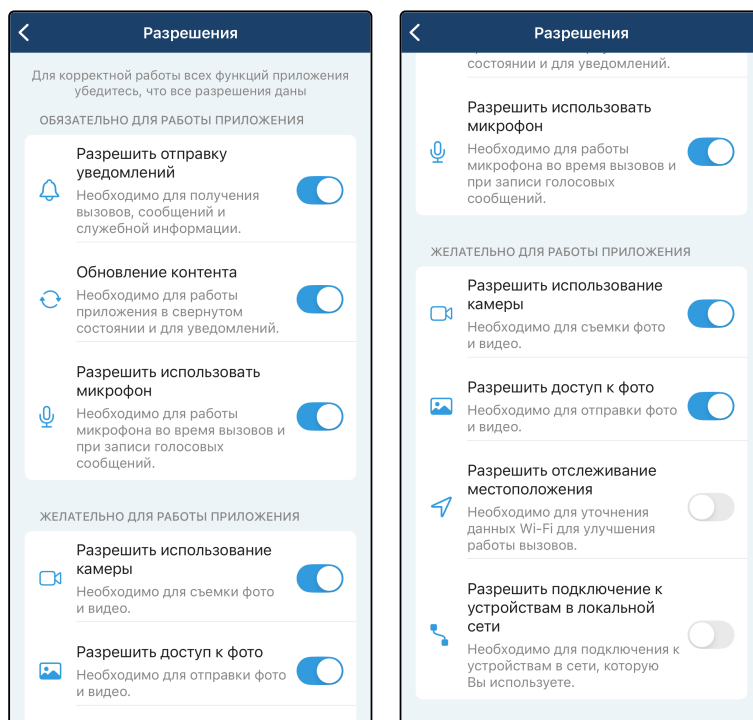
Разрешения

Для корректной работы всех функций приложения убедитесь, что все разрешения даны

ОБЯЗАТЕЛЬНО ДЛЯ РАБОТЫ ПРИЛОЖЕНИЯ

Разрешить отправку уведомлений
Необходимо для получения вызовов, сообщений и служебной информации.

Обновление контента
Необходимо для работы приложения в свернутом состоянии и для уведомлений.

Разрешить использовать микрофон
Необходимо для работы микрофона во время вызовов и при записи голосовых сообщений.

ЖЕЛАТЕЛЬНО ДЛЯ РАБОТЫ ПРИЛОЖЕНИЯ

Разрешить использование камеры
Необходимо для съемки фото и видео.

Разрешить доступ к фото
Необходимо для отправки фото и видео.

Разрешения

состоянии и для уведомлений.

Разрешить использовать микрофон
Необходимо для работы микрофона во время вызовов и при записи голосовых сообщений.

ЖЕЛАТЕЛЬНО ДЛЯ РАБОТЫ ПРИЛОЖЕНИЯ

Разрешить использование камеры
Необходимо для съемки фото и видео.

Разрешить доступ к фото
Необходимо для отправки фото и видео.

Разрешить отслеживание местоположения
Необходимо для уточнения данных Wi-Fi для улучшения работы вызовов.

Разрешить подключение к устройствам в локальной сети
Необходимо для подключения к устройствам в сети, которую Вы используете.